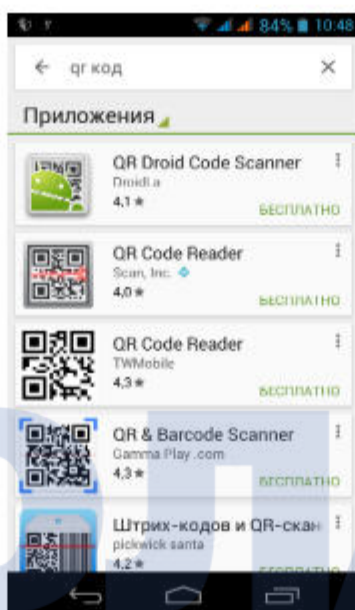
84% 10:48

qr код

Приложения

QR Droid Code Scanner
DroidLa
4,1 ★
БЕСПЛАТНО

QR Code Reader
Scan, Inc.
4,0 ★
БЕСПЛАТНО

QR Code Reader
TWMobile
4,3 ★
БЕСПЛАТНО

QR & Barcode Scanner
Gamma Play .com
4,3 ★
БЕСПЛАТНО

Штрих-кодов и QR-скан
pickwick santa
4,2 ★